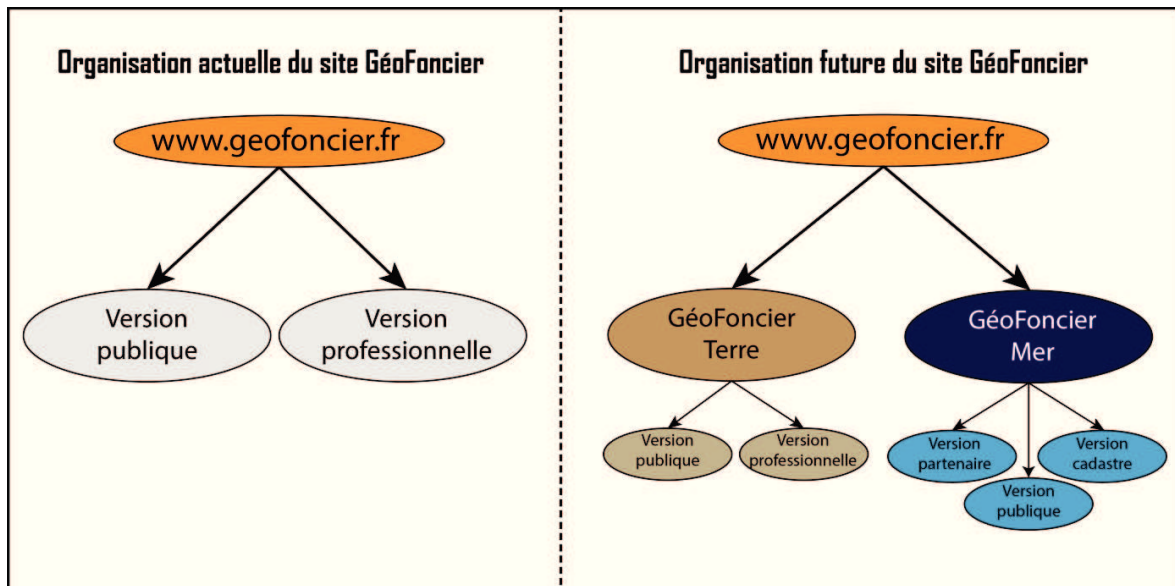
Organisation actuelle du site GéoFoncier

www.geofoncier.fr

Version publique

Version professionnelle

Organisation future du site GéoFoncier

www.geofoncier.fr

GéoFoncier Terre

GéoFoncier Mer

Version publique

Version professionnelle

Version partenaire

Version cadastre

Version publique